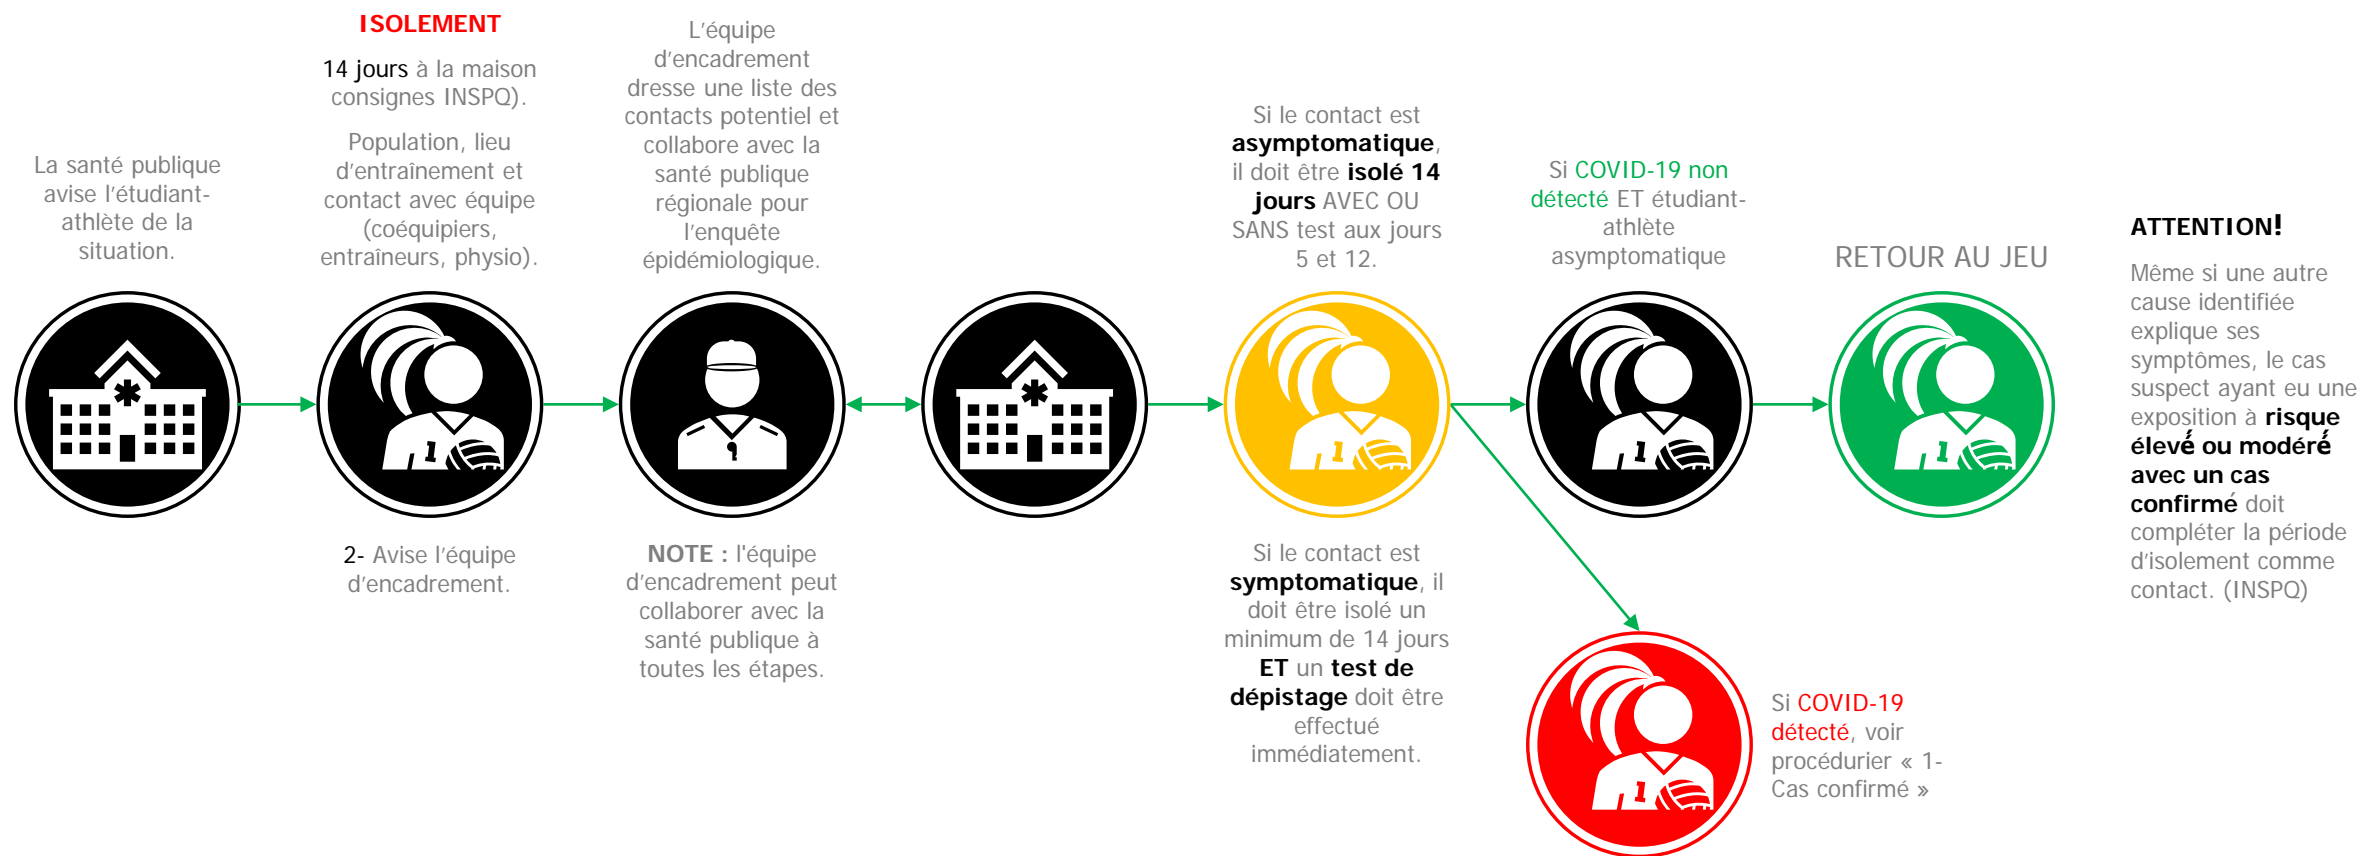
La santé publique avise l'étudiant-athlète de la situation.

ISOLEMENT

14 jours à la maison consignes INSPQ).

Population, lieu d'entraînement et contact avec équipe (coéquipiers, entraîneurs, physio).

2- Avise l'équipe d'encadrement.

L'équipe d'encadrement dresse une liste des contacts potentiel et collabore avec la santé publique régionale pour l'enquête épidémiologique.

NOTE : l'équipe d'encadrement peut collaborer avec la santé publique à toutes les étapes.

Si le contact est asymptomatique, il doit être isolé 14 jours AVEC OU SANS test aux jours 5 et 12.

Si le contact est symptomatique, il doit être isolé un minimum de 14 jours ET un test de dépistage doit être effectué immédiatement.

Si COVID-19 non détecté ET étudiant-athlète asymptomatique

RETOUR AU JEU

Si COVID-19 détecté, voir procédurier « 1-Cas confirmé »

ATTENTION!

Même si une autre cause identifiée explique ses symptômes, le cas suspect ayant eu une exposition à risque élevé ou modéré avec un cas confirmé doit compléter la période d'isolement comme contact. (INSPQ)